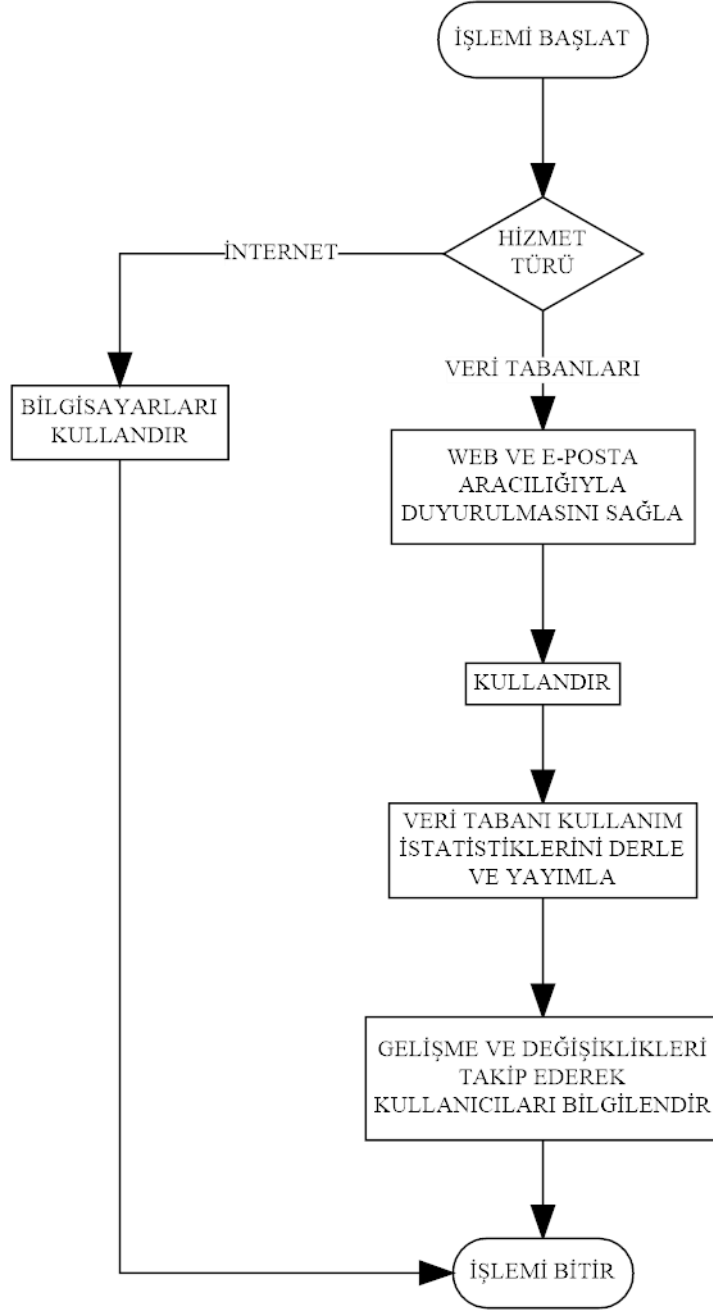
İŞLEMİ BAŞLAT

HİZMET TÜRÜ

İNTERNET

BİLGİSAYARLARI KULLANDIR

VERİ TABANLARI

WEB VE E-POSTA ARACILIĞIYLA DUYURULMASINI SAĞLA

KULLANDIR

VERİ TABANI KULLANIM İSTATİSTİKLERİNİ DERLE VE YAYIMLA

GELİŞME VE DEĞİŞİKLİKLERİ TAKİP EDEREK KULLANICILARI BİLGİLENDİR

İŞLEMİ BİTİR